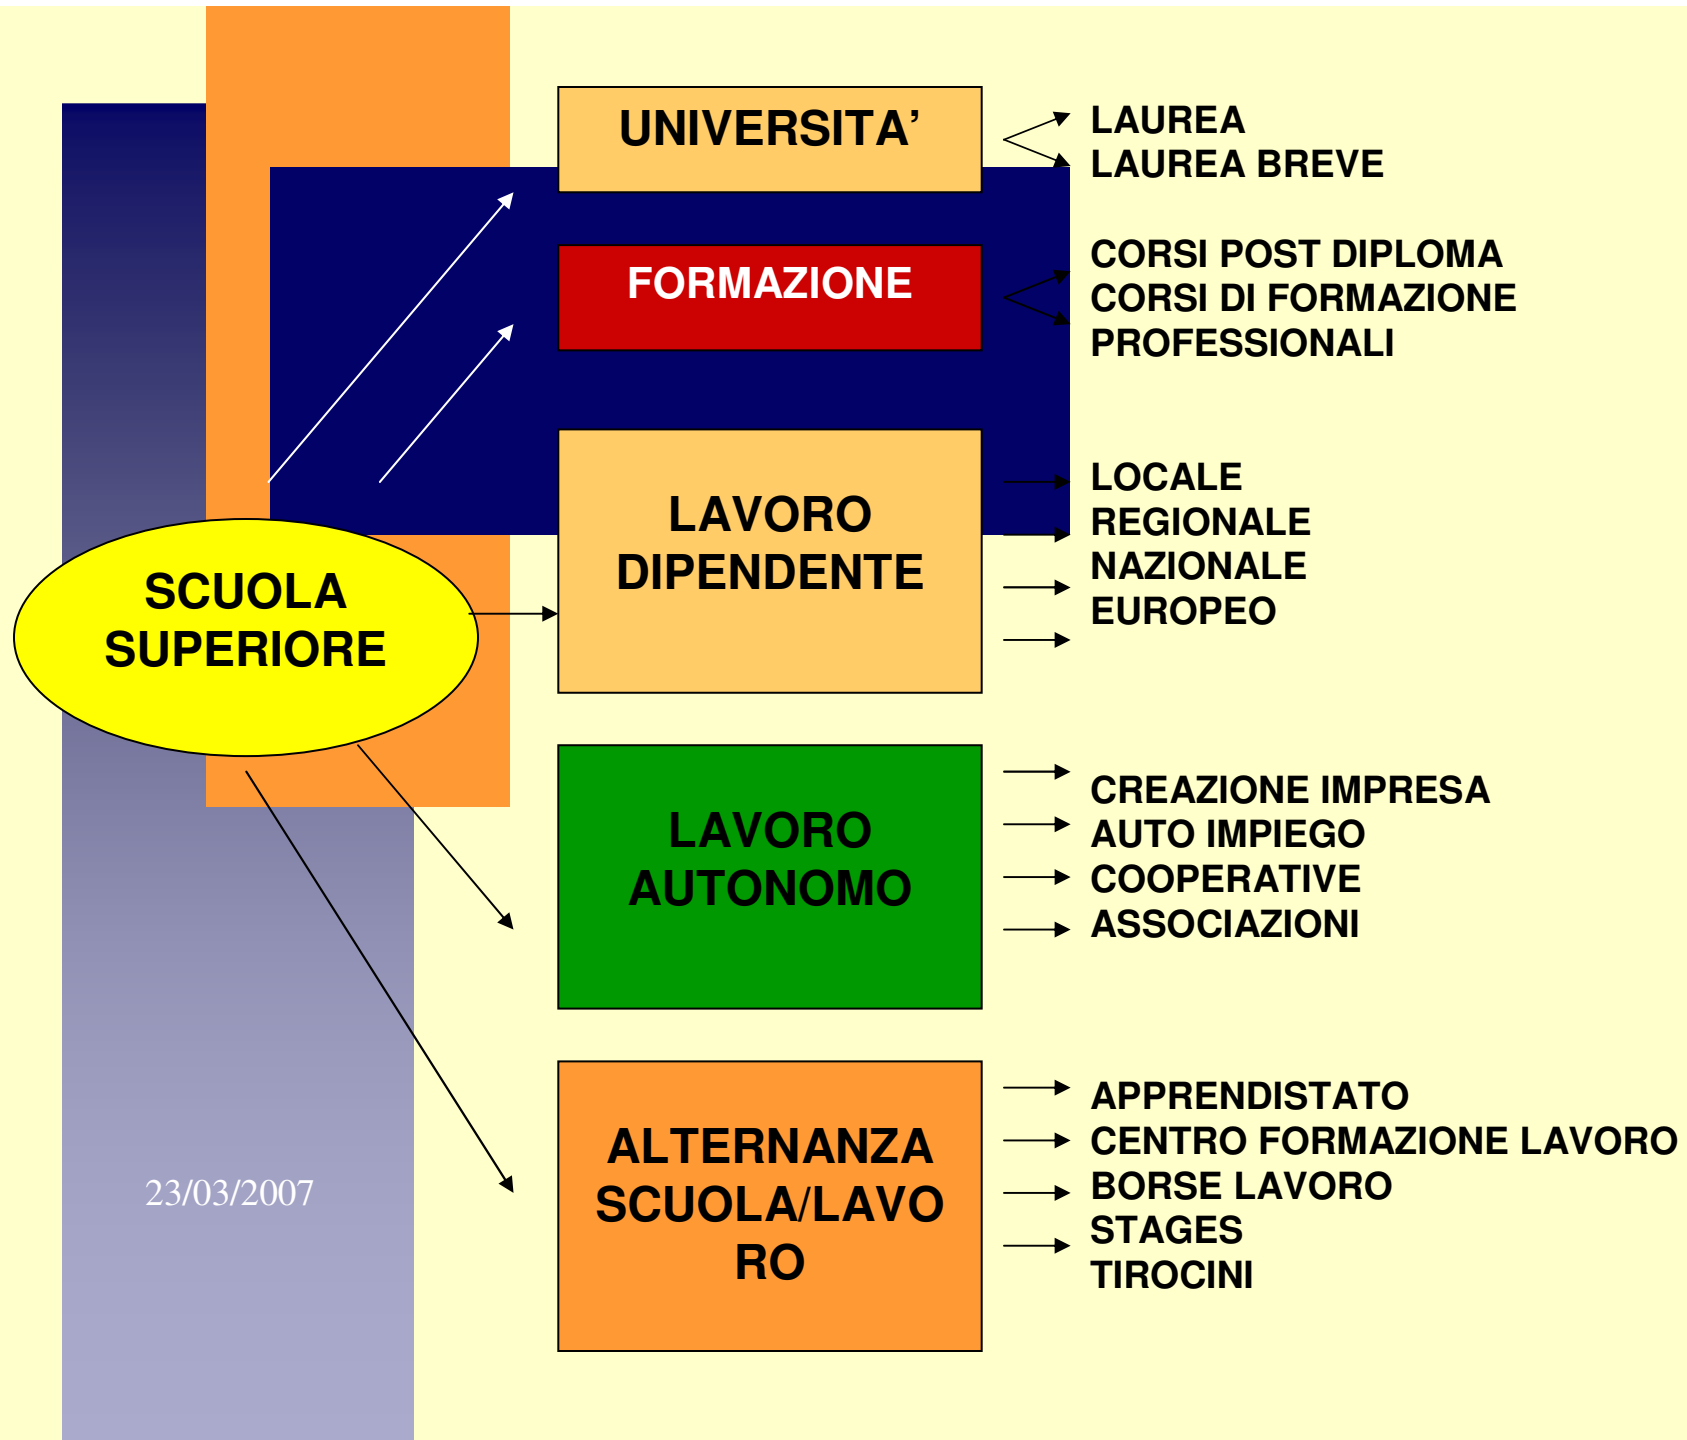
SCUOLA SUPERIORE

UNIVERSITA'

LAUREA
LAUREA BREVE

FORMAZIONE

CORSI POST DIPLOMA
CORSI DI FORMAZIONE PROFESSIONALI

LAVORO DIPENDENTE

LOCALE
REGIONALE
NAZIONALE
EUROPEO

LAVORO AUTONOMO

CREAZIONE IMPRESA
AUTO IMPIEGO
COOPERATIVE
ASSOCIAZIONI

ALTERNANZA SCUOLA/LAVORO

APPRENDISTATO
CENTRO FORMAZIONE LAVORO
BORSE LAVORO
STAGES
TIROCINI

23/03/2007